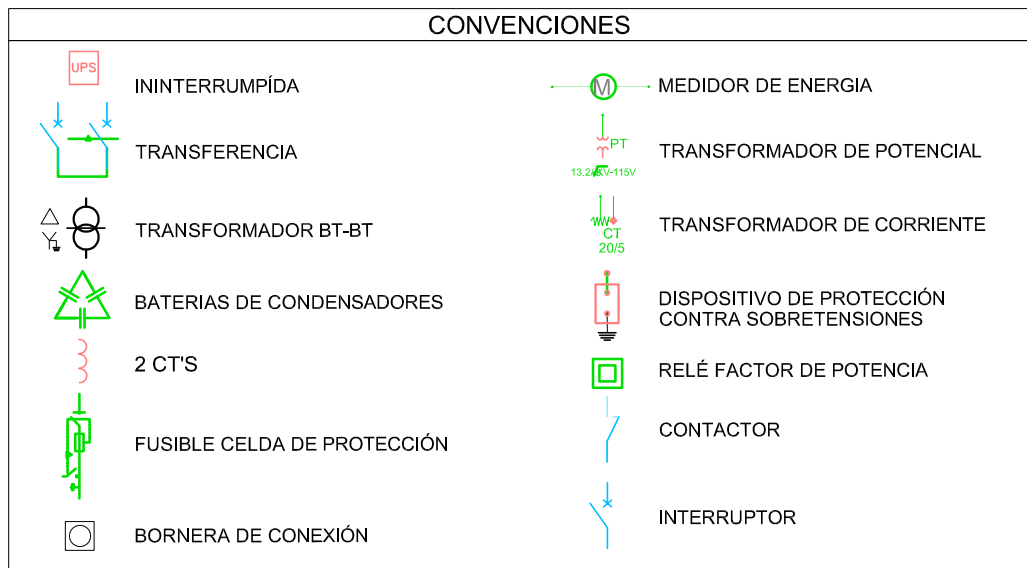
CONVENCIONES

UPS

ININTERRUMPÍDA

TRANSFERENCIA

TRANSFORMADOR BT-BT

BATERIAS DE CONDENSADORES

2 CT'S

FUSIBLE CELDA DE PROTECCIÓN

BORNERA DE CONEXIÓN

M

MEDIDOR DE ENERGIA

PT

13.2KV-115V

TRANSFORMADOR DE POTENCIAL

CT

20/5

TRANSFORMADOR DE CORRIENTE

DISPOSITIVO DE PROTECCIÓN CONTRA SOBRETENSIONES

RELÉ FACTOR DE POTENCIA

CONTACTOR

INTERRUPTOR